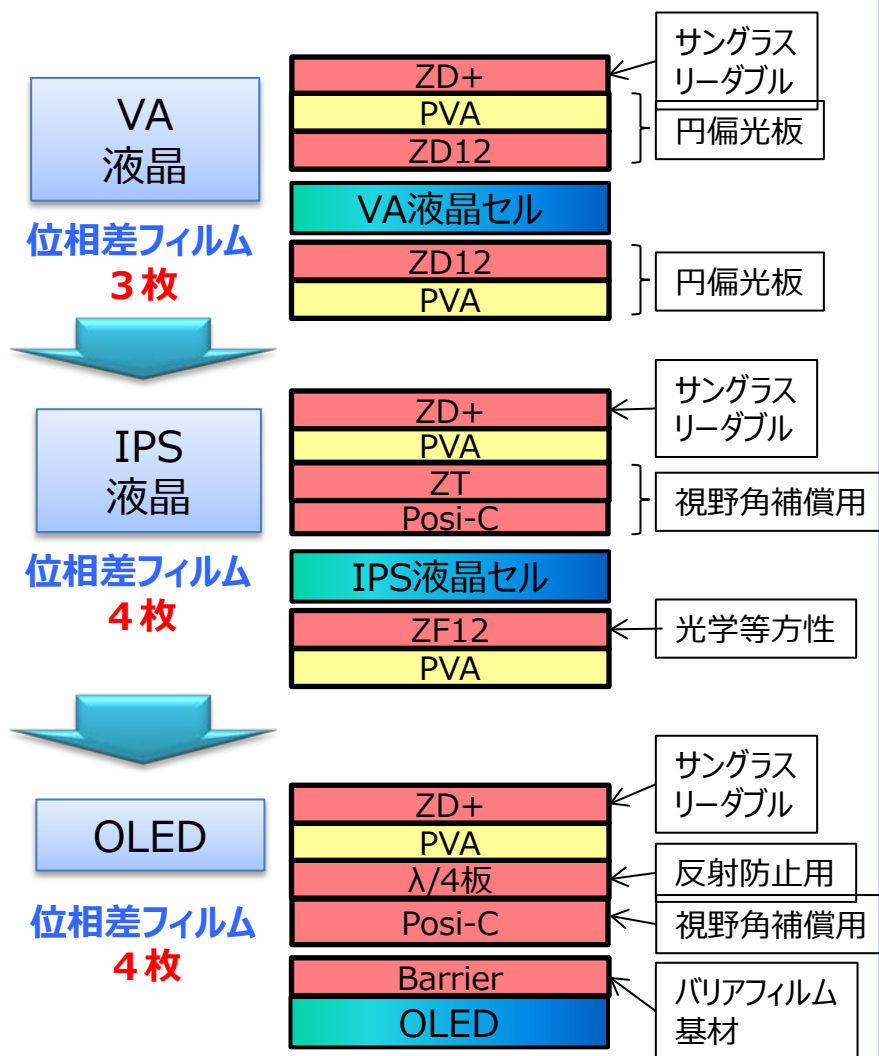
VA
液晶

位相差フィルム
３枚

ZD+
PVA
ZD12

VA液晶セル

ZD12
PVA

サングラス
リーダブル

円偏光板

円偏光板

IPS
液晶

位相差フィルム
４枚

ZD+
PVA
ZT
Posi-C

IPS液晶セル

ZF12
PVA

サングラス
リーダブル

視野角補償用

光学等方性

OLED

位相差フィルム
４枚

ZD+
PVA
λ/4板
Posi-C

Barrier
OLED

サングラス
リーダブル

反射防止用

視野角補償用

バリアフィルム
基材